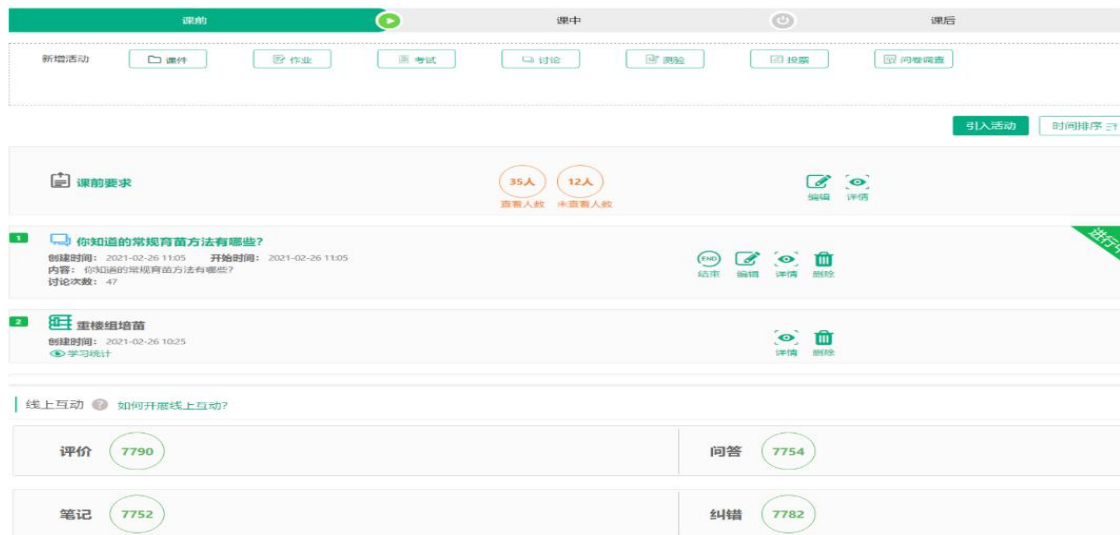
课前 课中 课后

新增活动 课件 作业 考试 讨论 测验 投票 问卷调查

引入活动 时间排序

课前要求
35人 查看人数
12人 未查看人数
编辑 详情

1 你知道的常规育苗方法有哪些?
创建时间: 2021-02-26 11:05 开始时间: 2021-02-26 11:05
内容: 你知道的常规育苗方法有哪些?
讨论次数: 47
结束 编辑 详情 删除
进行

2 重楼组培苗
创建时间: 2021-02-26 10:25
学习统计
详情 删除

线上互动 如何开展线上互动?

| 评价 7790 | 问答 7754 |
|---|---|
| 笔记 7752 | 纠错 7782 |